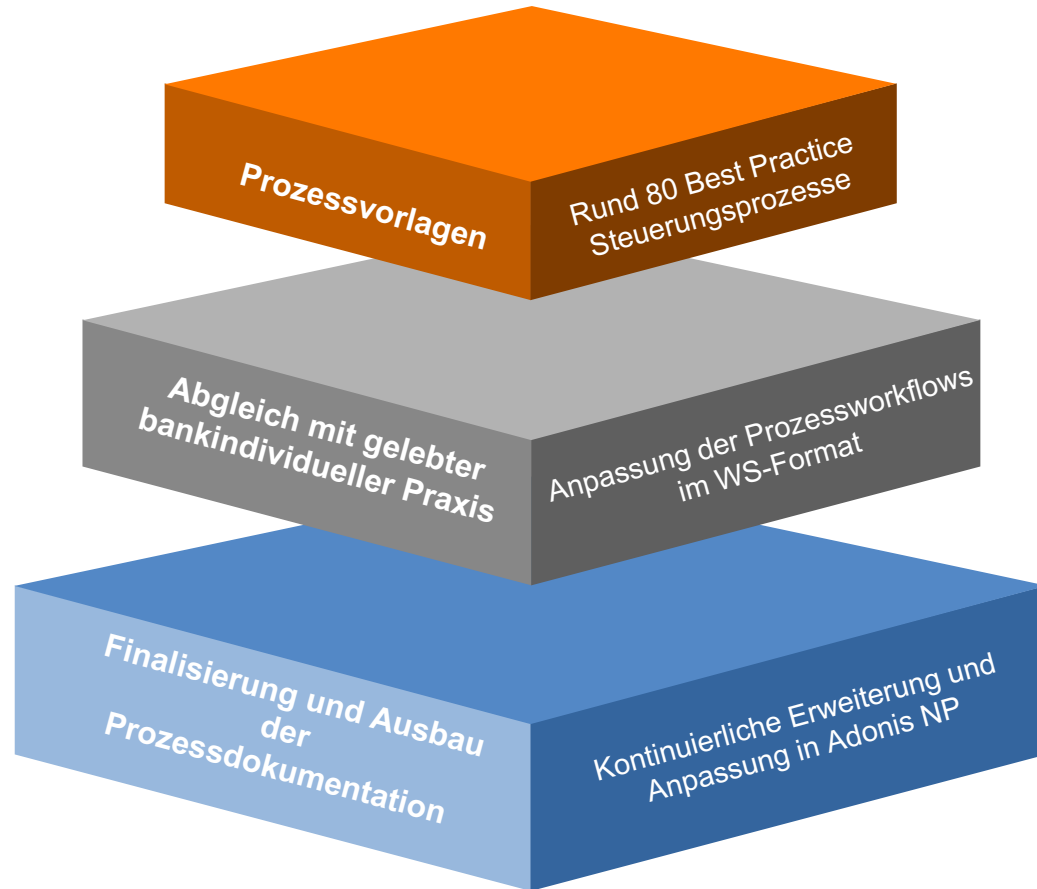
Prozessvorlagen

Rund 80 Best Practice Steuerungsprozesse

Abgleich mit gelebter bankindividueller Praxis

Anpassung der Prozessworkflows im WS-Format

Finalisierung und Ausbau der Prozessdokumentation

Kontinuierliche Erweiterung und Anpassung in Adonis NP